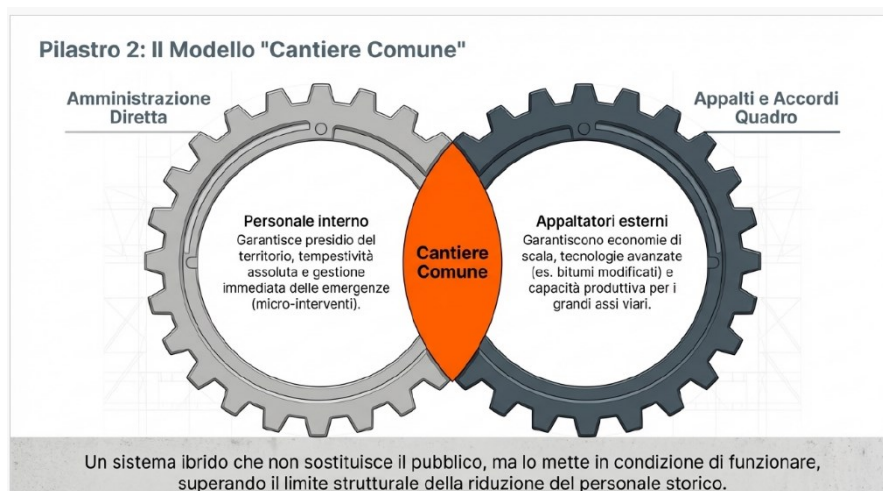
Pilastro 2: Il Modello "Cantiere Comune"

Amministrazione Diretta

Appalti e Accordi Quadro

Personale interno
Garantisce presidio del territorio, tempestività assoluta e gestione immediata delle emergenze (micro-interventi).

Cantiere Comune

Appaltatori esterni
Garantiscono economie di scala, tecnologie avanzate (es. bitumi modificati) e capacità produttive per i grandi assi viari.

Un sistema ibrido che non sostituisce il pubblico, ma lo mette in condizione di funzionare, superando il limite strutturale della riduzione del personale storico.